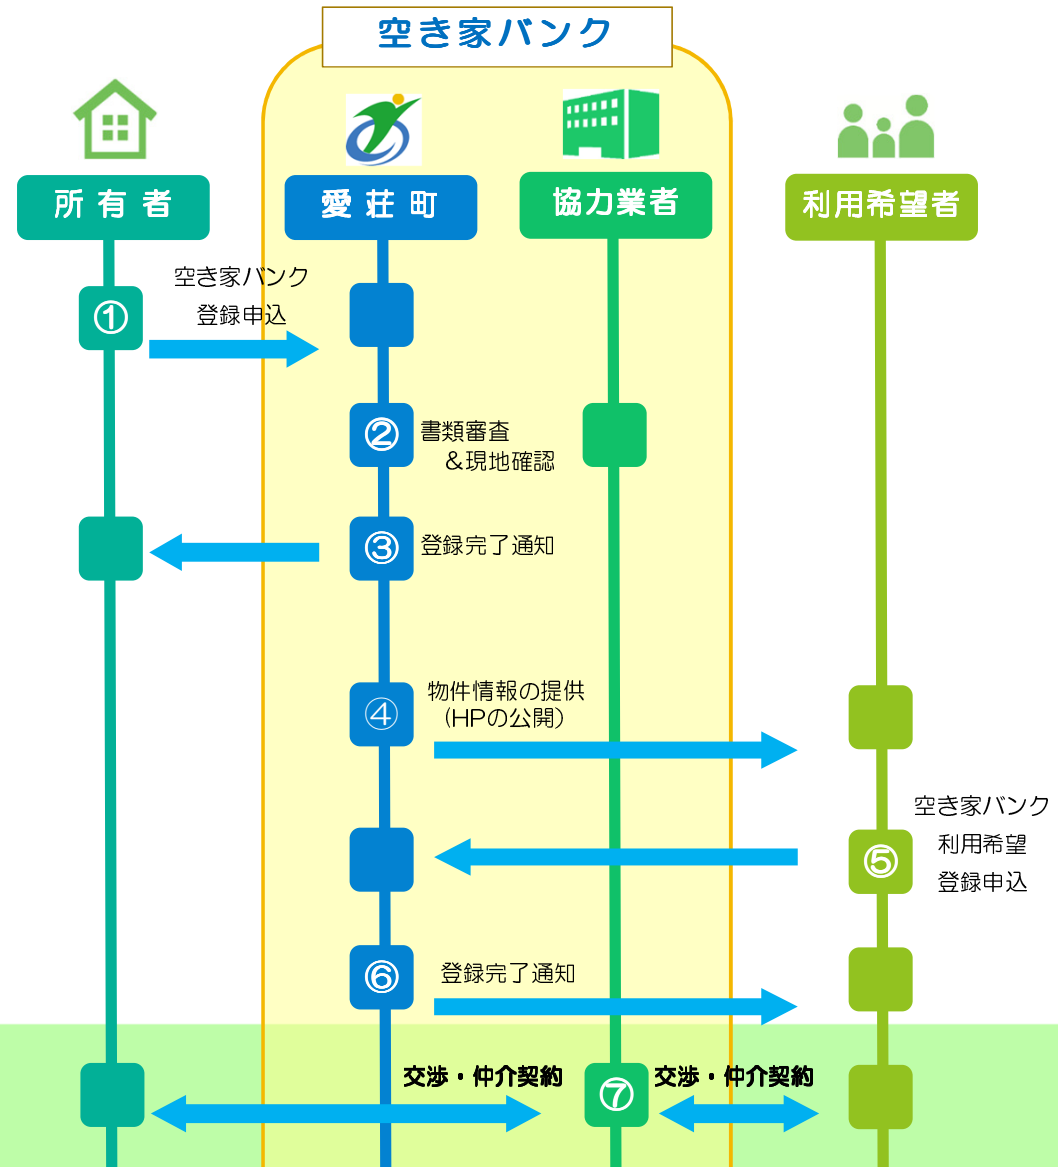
空き家バンク

所有者

愛荘町

協力業者

利用希望者

①
空き家バンク
登録申込

②
書類審査
＆現地確認

③
登録完了通知

④
物件情報の提供
（HPの公開）

⑤
空き家バンク
利用希望
登録申込

⑥
登録完了通知

交渉・仲介契約
⑦
交渉・仲介契約